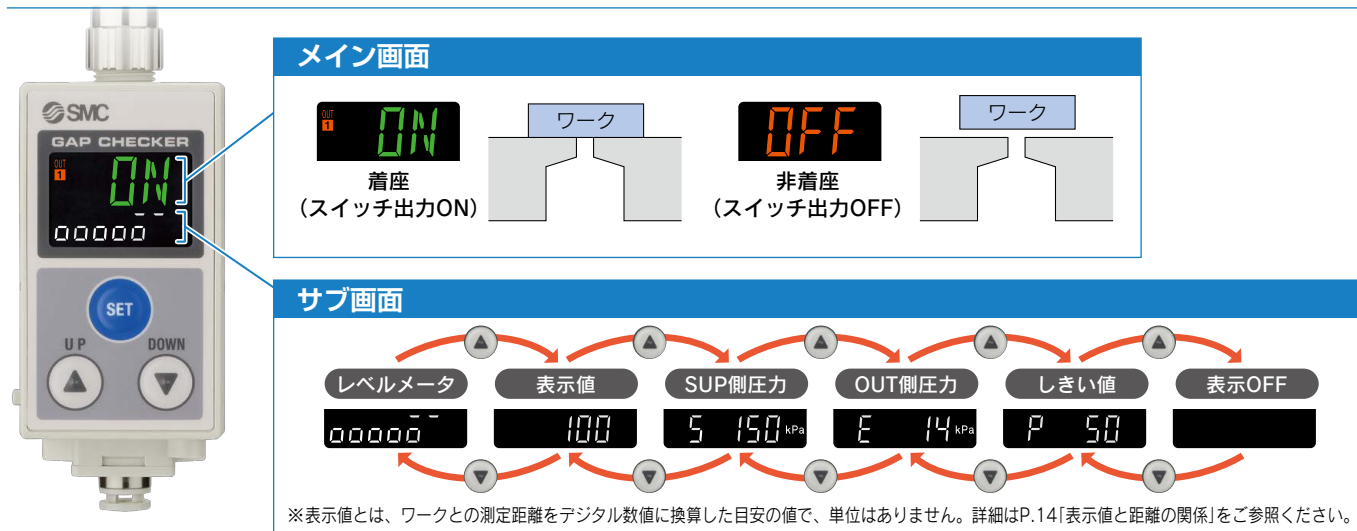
SMC
GAP CHECKER
OUT 1
ON
ooooo
SET
UP
DOWN

メイン画面

OUT 1
ON
ワーク
着座
（スイッチ出力ON）

OFF
ワーク
非着座
（スイッチ出力OFF）

サブ画面

レベルメータ
表示値
SUP側圧力
OUT側圧力
しきい値
表示OFF

ooooo
100
S 150 kPa
E 14 kPa
P 50

※表示値とは、ワークとの測定距離をデジタル数値に換算した目安の値で、単位はありません。詳細はP.14「表示値と距離の関係」をご参照ください。